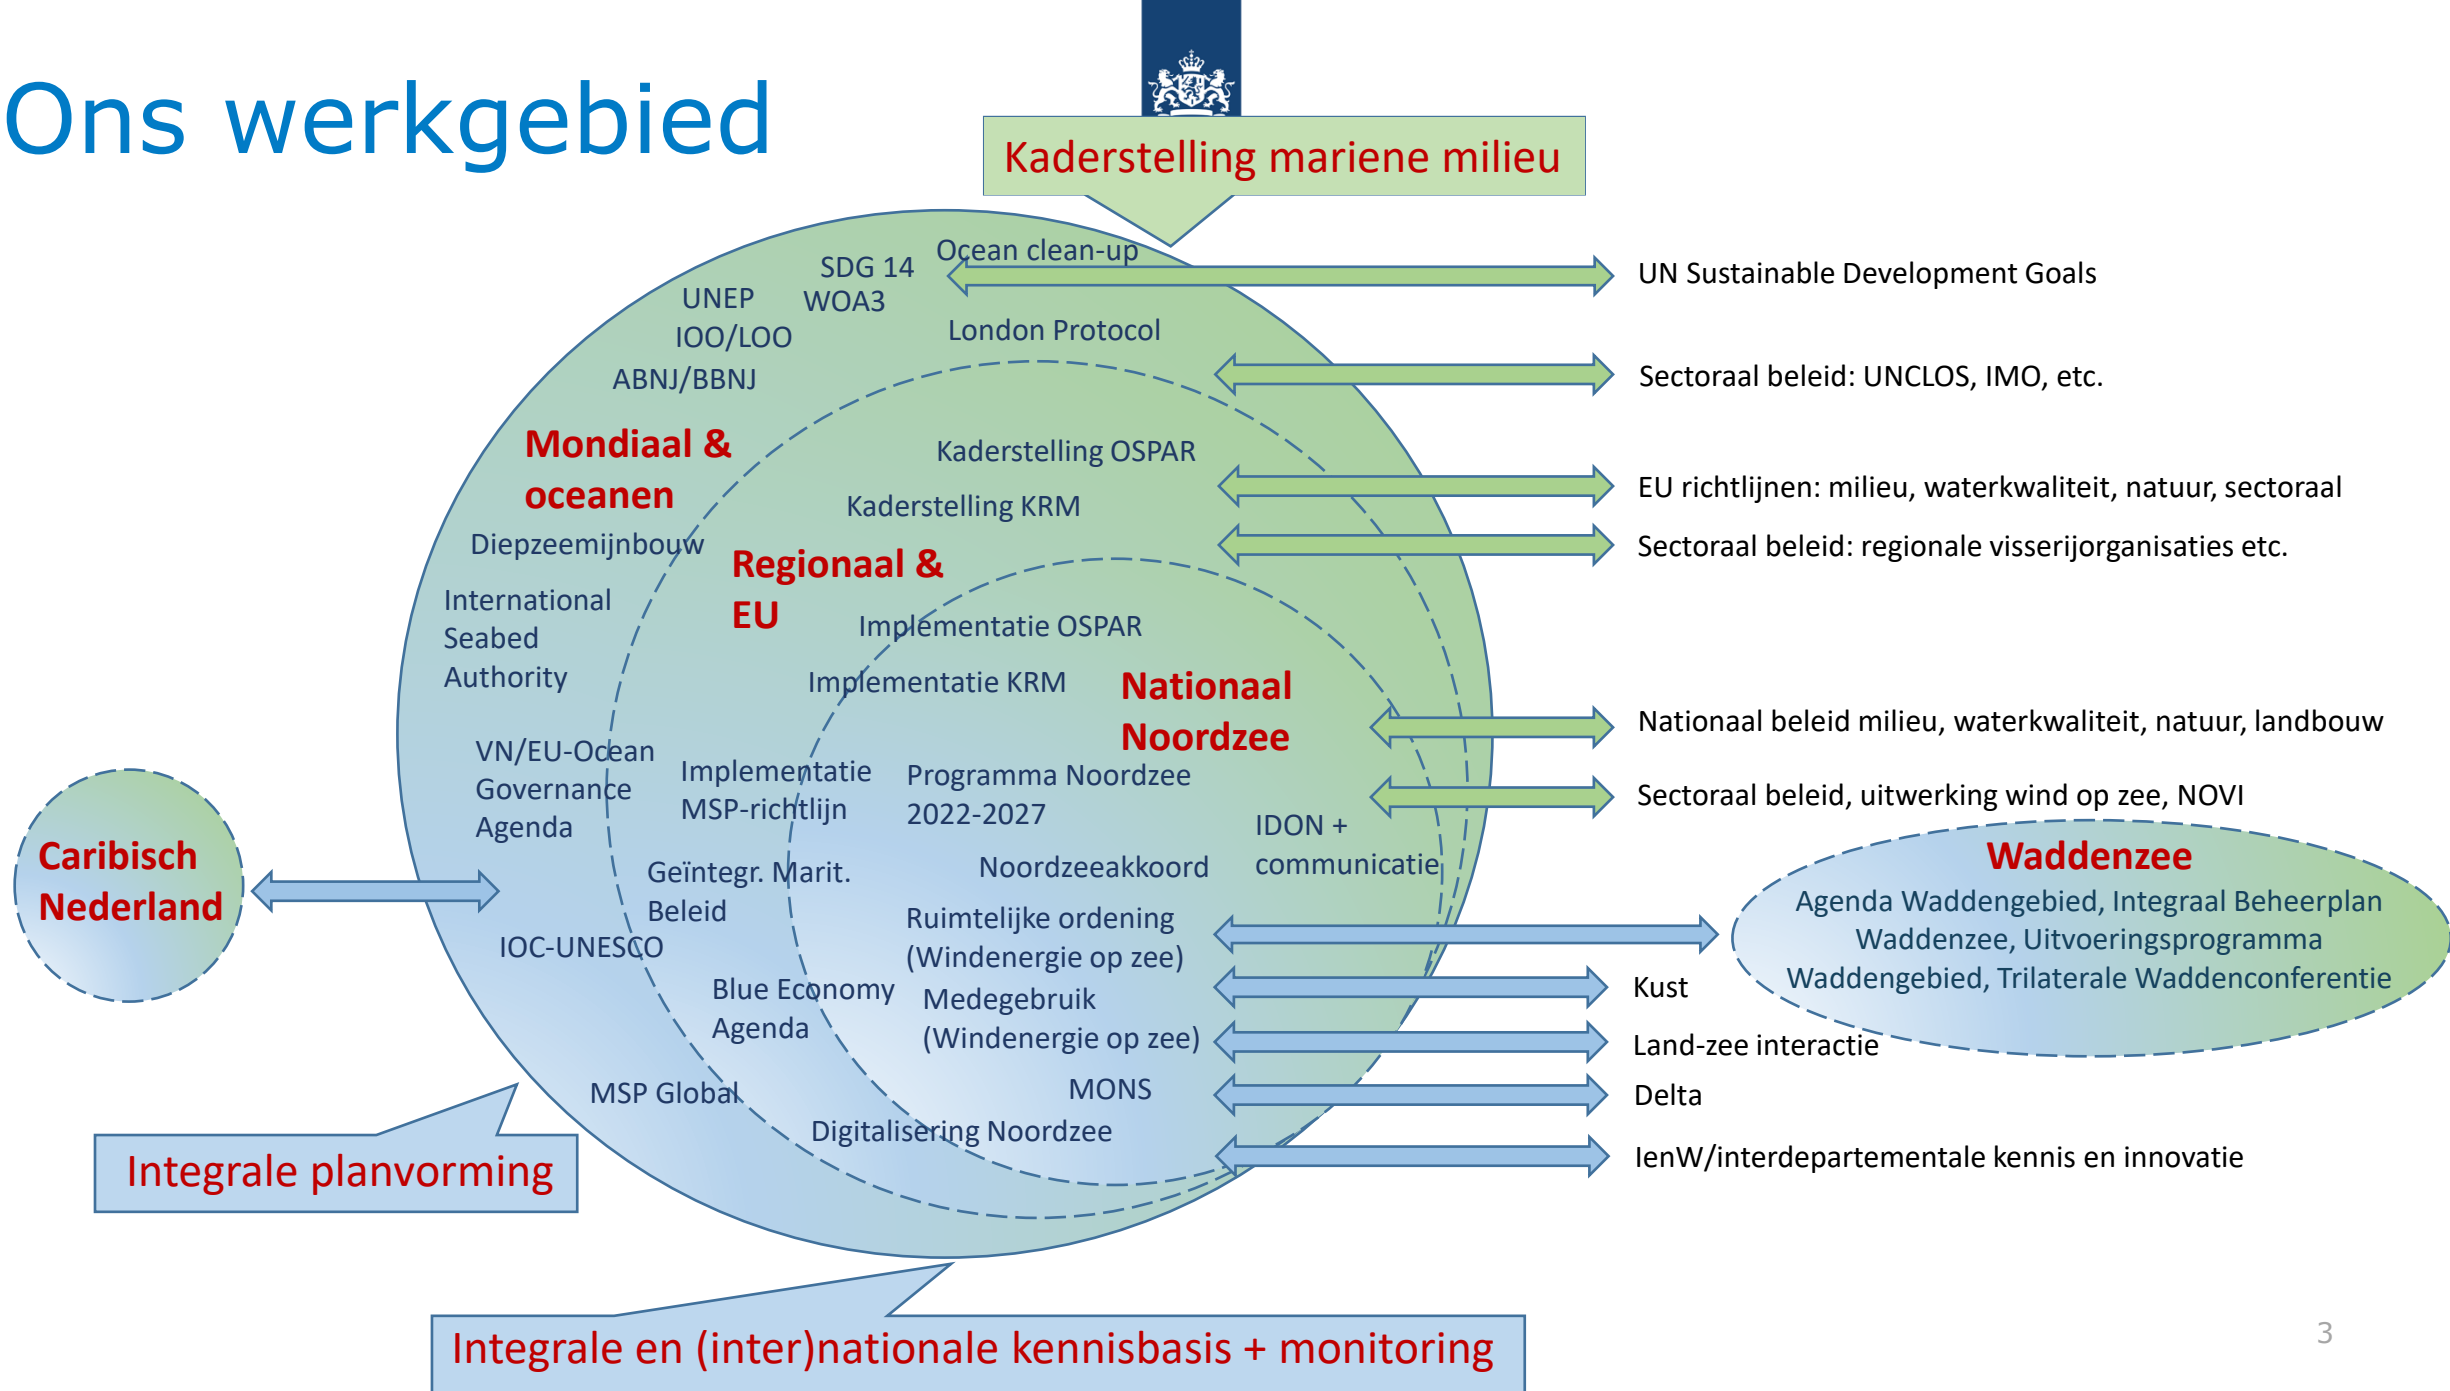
Ons werkgebied

Kaderstelling mariene milieu

SDG 14
Ocean clean-up
UNEP
WOA3
IOO/LOO
London Protocol
ABNJ/BBNJ

UN Sustainable Development Goals

Sectoraal beleid: UNCLOS, IMO, etc.

Mondiaal & oceanen

Kaderstelling OSPAR

Kaderstelling KRM

EU richtlijnen: milieu, waterkwaliteit, natuur, sectoraal

Sectoraal beleid: regionale visserijorganisaties etc.

Diepzeemijnbouw

Regionaal & EU

International Seabed Authority

Implementatie OSPAR

Implementatie KRM

Nationaal Noordzee

Nationaal beleid milieu, waterkwaliteit, natuur, landbouw

Sectoraal beleid, uitwerking wind op zee, NOVI

VN/EU-Ocean Governance Agenda

Implementatie MSP-richtlijn

Programma Noordzee 2022-2027

IDON + communicatie

Caribisch Nederland

Geïntegr. Marit. Beleid

Noordzeeakkoord

IOC-UNESCO

Ruimtelijke ordening (Windenergie op zee)

Waddenzee
Agenda Waddengebied, Integraal Beheerplan Waddenzee, Uitvoeringsprogramma Waddengebied, Trilaterale Waddenconferentie

Blue Economy Agenda

Medegebruik (Windenergie op zee)

Kust

Land-zee interactie

MSP Global

MONS

Delta

Digitalisering Noordzee

Integrale planvorming

IenW/interdepartementale kennis en innovatie

Integrale en (inter)nationale kennisbasis + monitoring

3